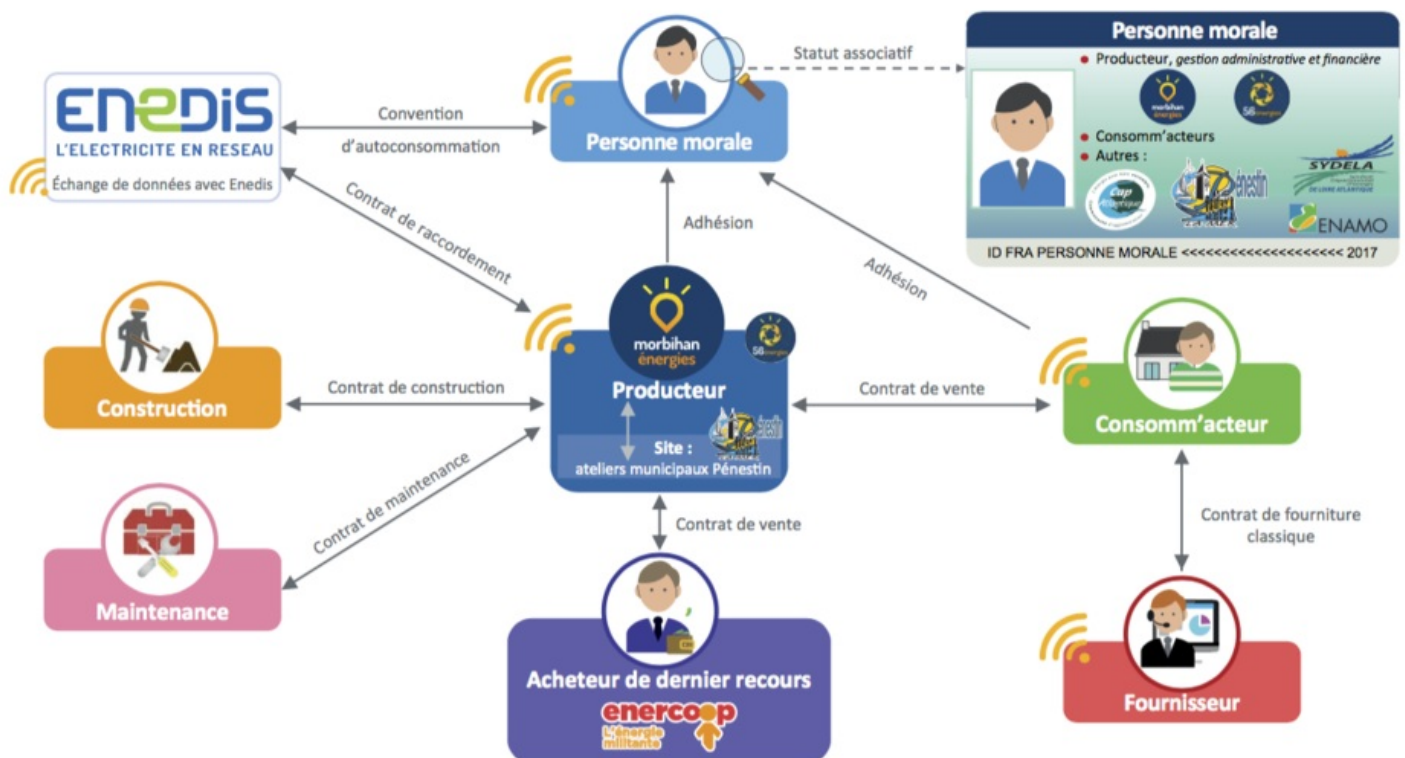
ENEDIS
L'ELECTRICITE EN RESEAU
Échange de données avec Enedis

Convention d'autoconsommation

Personne morale

Statut associatif

Personne morale
Producteur, gestion administrative et financière
morbihan énergies
56 énergies
Consomm'acteurs
Autres :
Cap Atlantique
Pénestin
SYDELA
ENAMO
ID FRA PERSONNE MORALE <<<<<<<<<<<<<<<<<<<<< 2017

Contrat de raccordement

Adhésion

Adhésion

morbihan énergies
56 énergies
Producteur
Site :
ateliers municipaux Pénestin
Pénestin

Construction

Contrat de construction

Contrat de vente

Consomm'acteur

Contrat de maintenance

Maintenance

Contrat de vente

Contrat de fourniture classique

Acheteur de dernier recours
enercoop
L'énergie militante

Fournisseur